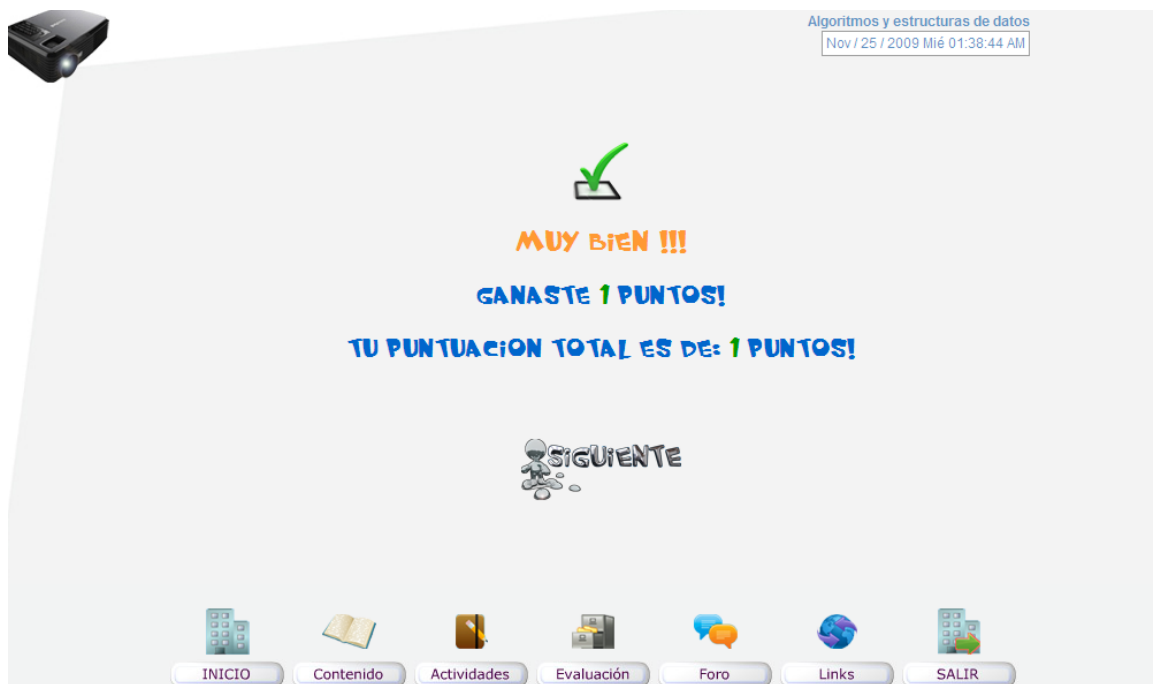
Algoritmos y estructuras de datos
Nov / 25 / 2009 Mié 01:38:44 AM

MUY BIEN !!!

GANASTE 1 PUNTOS!

TU PUNTUACION TOTAL ES DE: 1 PUNTOS!

SIGUIENTE

INICIO Contenido Actividades Evaluación Foro Links SALIR